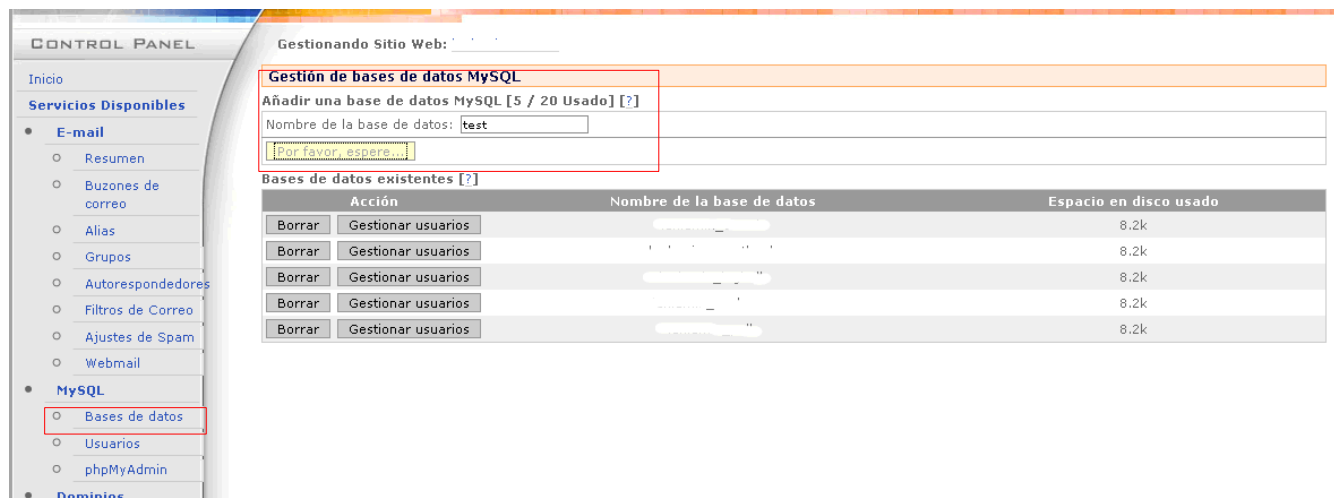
CONTROL PANEL

Inicio

Servicios Disponibles

E-mail

Resumen

Buzones de correo

Alias

Grupos

Autorespondedores

Filtros de Correo

Ajustes de Spam

Webmail

MySQL

Bases de datos

Usuarios

phpMyAdmin

Dominios

Gestionando Sitio Web: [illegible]

Gestión de bases de datos MySQL

Añadir una base de datos MySQL [5 / 20 Usado] [?]

Nombre de la base de datos: test

Por favor, espere...

Bases de datos existentes [?]

| Acción | Nombre de la base de datos | Espacio en disco usado |
|---|---|---|
| Borrar Gestionar usuarios | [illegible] | 8.2k |
| Borrar Gestionar usuarios | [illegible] | 8.2k |
| Borrar Gestionar usuarios | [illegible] | 8.2k |
| Borrar Gestionar usuarios | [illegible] | 8.2k |
| Borrar Gestionar usuarios | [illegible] | 8.2k |